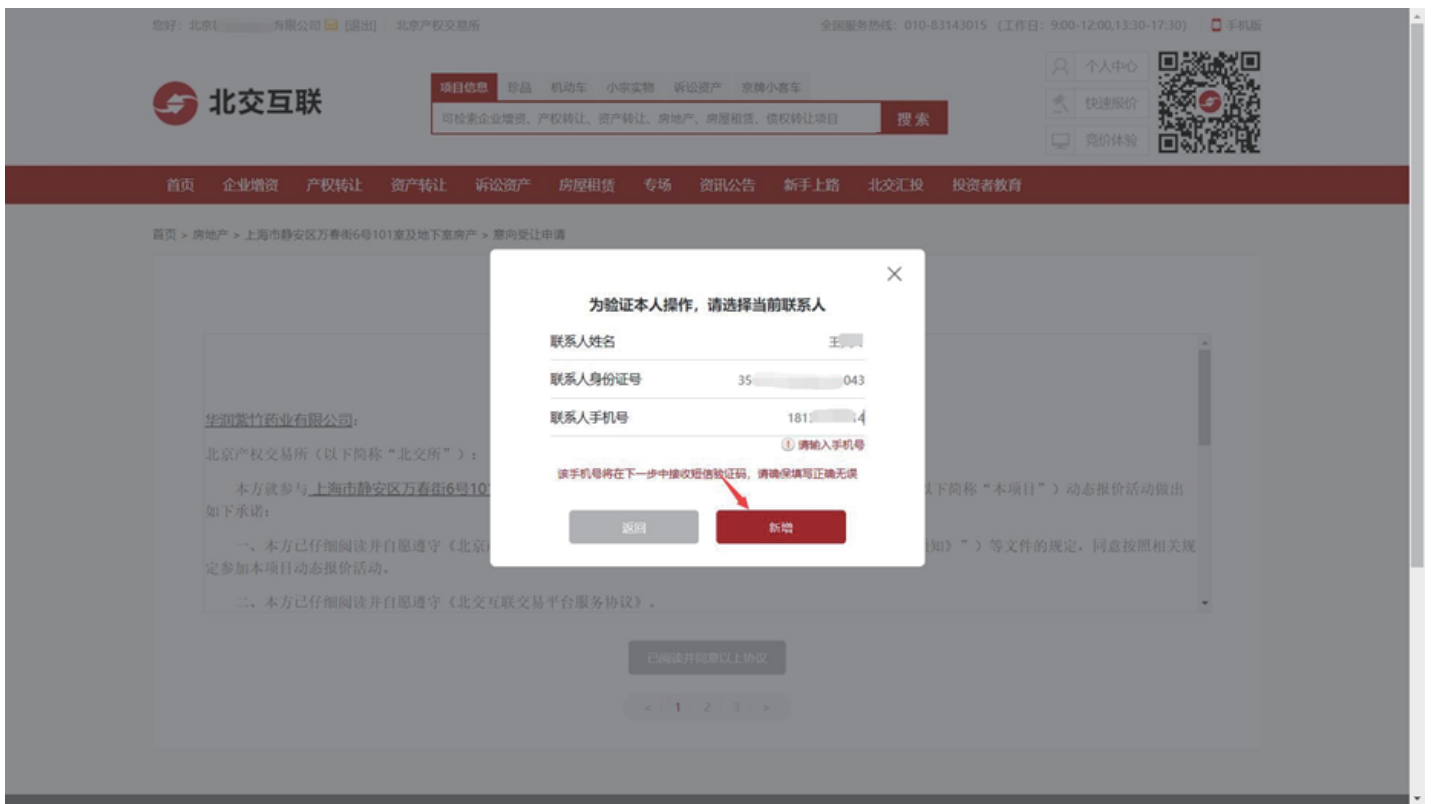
您好：北京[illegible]有限公司 [退出] | 北京产权交易所

全国服务热线：010-83143015（工作日：9:00-12:00,13:30-17:30） | 手机版

北交互联

项目信息 珍品 机动车 小宗实物 诉讼资产 京牌小客车

可检索企业增资、产权转让、资产转让、房地产、房屋租赁、债权转让项目

搜 索

个人中心
快速报价
竞价体验

首页 企业增资 产权转让 资产转让 诉讼资产 房屋租赁 专场 资讯公告 新手上路 北交汇投 投资者教育

首页 > 房地产 > 上海市静安区万春街6号101室及地下室房产 > 意向受让申请

华润紫竹药业有限公司：

北京产权交易所（以下简称“北交所”）：

本方就参与上海市静安区万春街6号10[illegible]以下简称“本项目”）动态报价活动做出如下承诺：

一、本方已仔细阅读并自愿遵守《北京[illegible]知》”）等文件的规定，同意按照相关规定参加本项目动态报价活动。

二、本方已仔细阅读并自愿遵守《北交互联交易平台服务协议》。

为验证本人操作，请选择当前联系人

| 联系人姓名 | 王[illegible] |
|---|---|
| 联系人身份证号 | 35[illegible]043 |
| 联系人手机号 | 181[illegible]4 |

请输入手机号

该手机号将在下一步中接收短信验证码，请确保填写正确无误

返回 新增

已阅读并同意以上协议

< 1 2 3 >